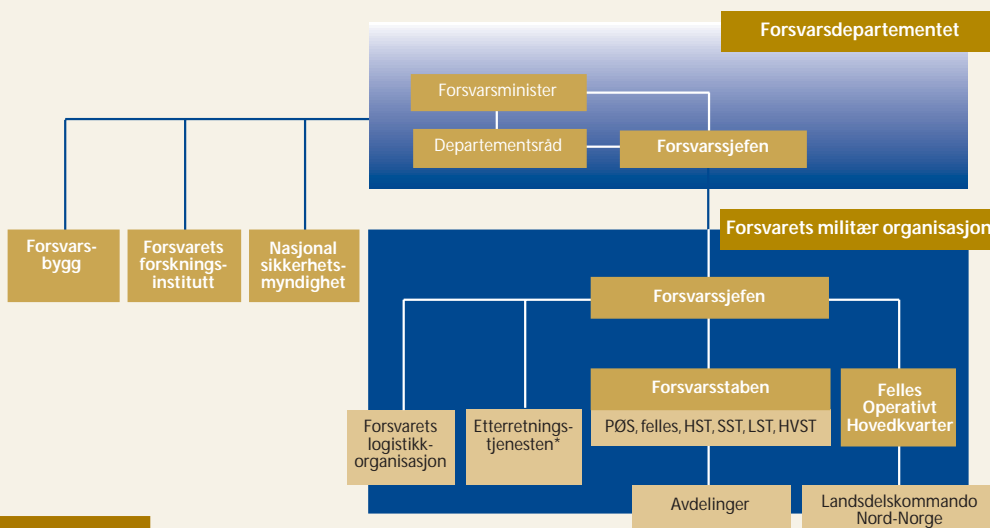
Forsvarsdepartementet

Forsvarsminister

Departementsråd

Forsvarssjefen

Forsvarsbygg

Forsvarets forskningsinstitutt

Nasjonal sikkerhetsmyndighet

Forsvarets militær organisasjon

Forsvarssjefen

Forsvarsstaben

PØS, felles, HST, SST, LST, HVST

Felles Operativt Hovedkvarter

Forsvarets logistikkorganisasjon

Etterretningstjenesten*

Avdelinger

Landsdelskommando Nord-Norge